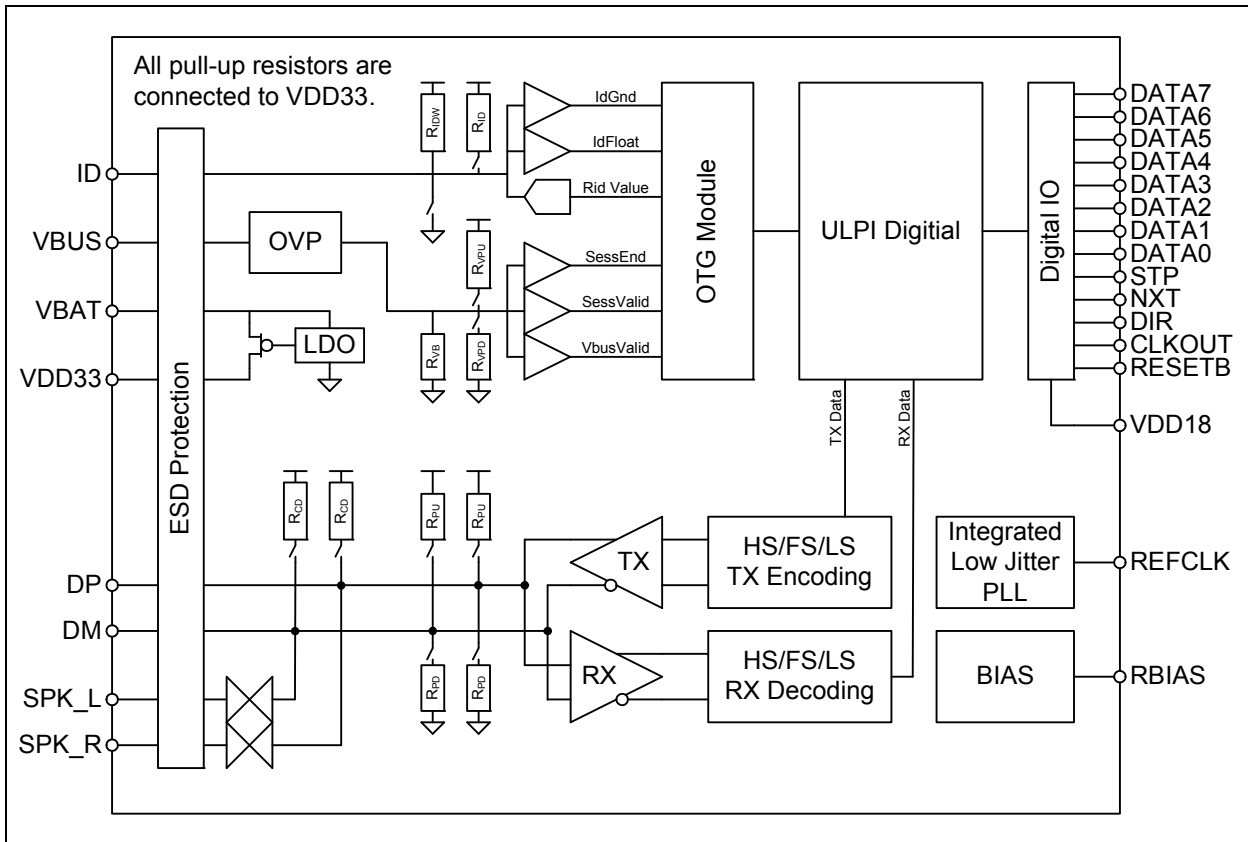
All pull-up resistors are connected to VDD33.

ID
VBUS
VBAT
VDD33
DP
DM
SPK_L
SPK_R

ESD Protection

OVP
LDO

$R_{IDW}$
$R_{ID}$
$R_{VPU}$
$R_{VB}$
$R_{VPD}$
$R_{CD}$
$R_{CD}$
$R_{PU}$
$R_{PU}$
$R_{PD}$
$R_{PD}$

IdGnd
IdFloat
Rid Value
SessEnd
SessValid
VbusValid

OTG Module

ULPI Digitial

TX Data
RX Data

TX
RX

HS/FS/LS
TX Encoding

HS/FS/LS
RX Decoding

Digital IO

Integrated
Low Jitter
PLL

BIAS

DATA7
DATA6
DATA5
DATA4
DATA3
DATA2
DATA1
DATA0
STP
NXT
DIR
CLKOUT
RESETB
VDD18
REFCLK
RBIAS